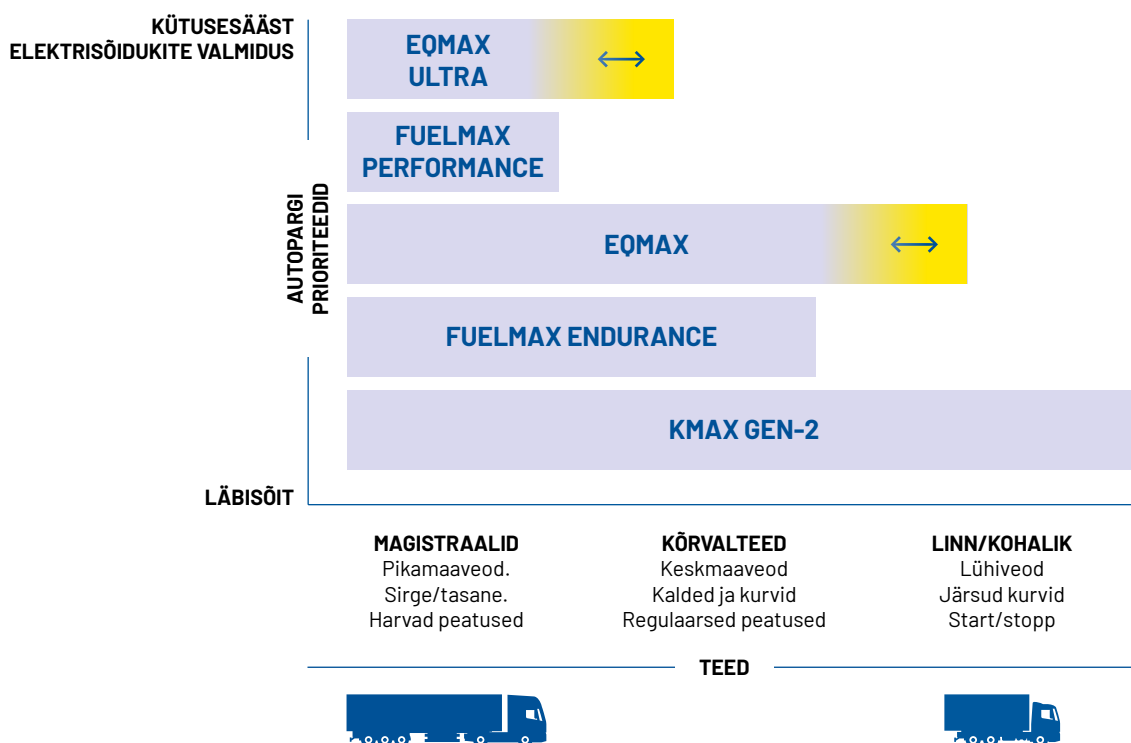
KÜTUSESÄÄST
ELEKTRISÕIDUKITE VALMIDUS

AUTOPARGI PRIORITEEDID

LÄBISÕIT

EQMAX ULTRA ⟷

FUELMAX PERFORMANCE

EQMAX ⟷

FUELMAX ENDURANCE

KMAX GEN-2

MAGISTRAALID
Pikamaaveod.
Sirge/tasane.
Harvad peatused

KÕRVALTEED
Keskmaaveod
Kalded ja kurvid
Regulaarsed peatused

LINN/KOHALIK
Lühiveod
Järsud kurvid
Start/stopp

TEED